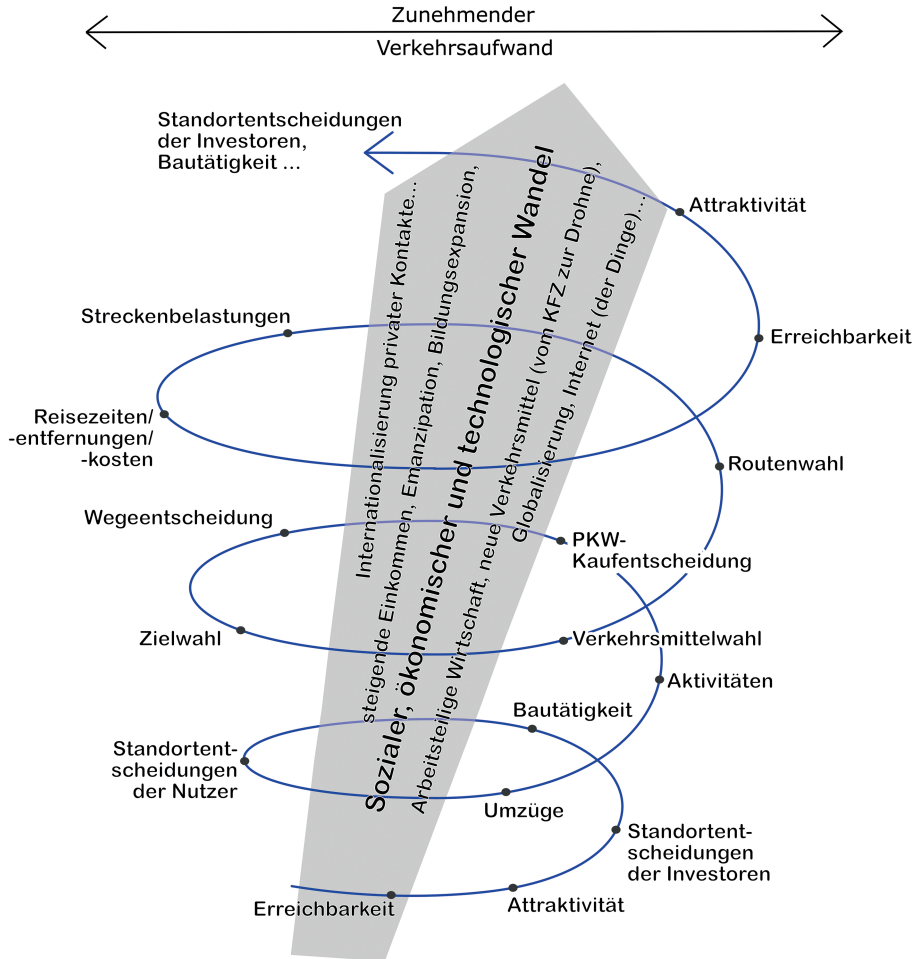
Zunehmender
Verkehrsaufwand

Standortentscheidungen der Investoren, Bautätigkeit ...

Internationalisierung privater Kontakte...
steigende Einkommen, Emanzipation, Bildungsexpansion,
Sozialer, ökonomischer und technologischer Wandel
Arbeitsteilige Wirtschaft, neue Verkehrsmittel (vom KFZ zur Drohne),
Globalisierung, Internet (der Dinge)...

Attraktivität
Erreichbarkeit
Streckenbelastungen
Reisezeiten/ -entfernungen/ -kosten
Routenwahl
Wegeentscheidung
PKW-Kaufentscheidung
Zielwahl
Verkehrsmittelwahl
Aktivitäten
Bautätigkeit
Standortentscheidungen der Nutzer
Umzüge
Standortentscheidungen der Investoren
Erreichbarkeit
Attraktivität